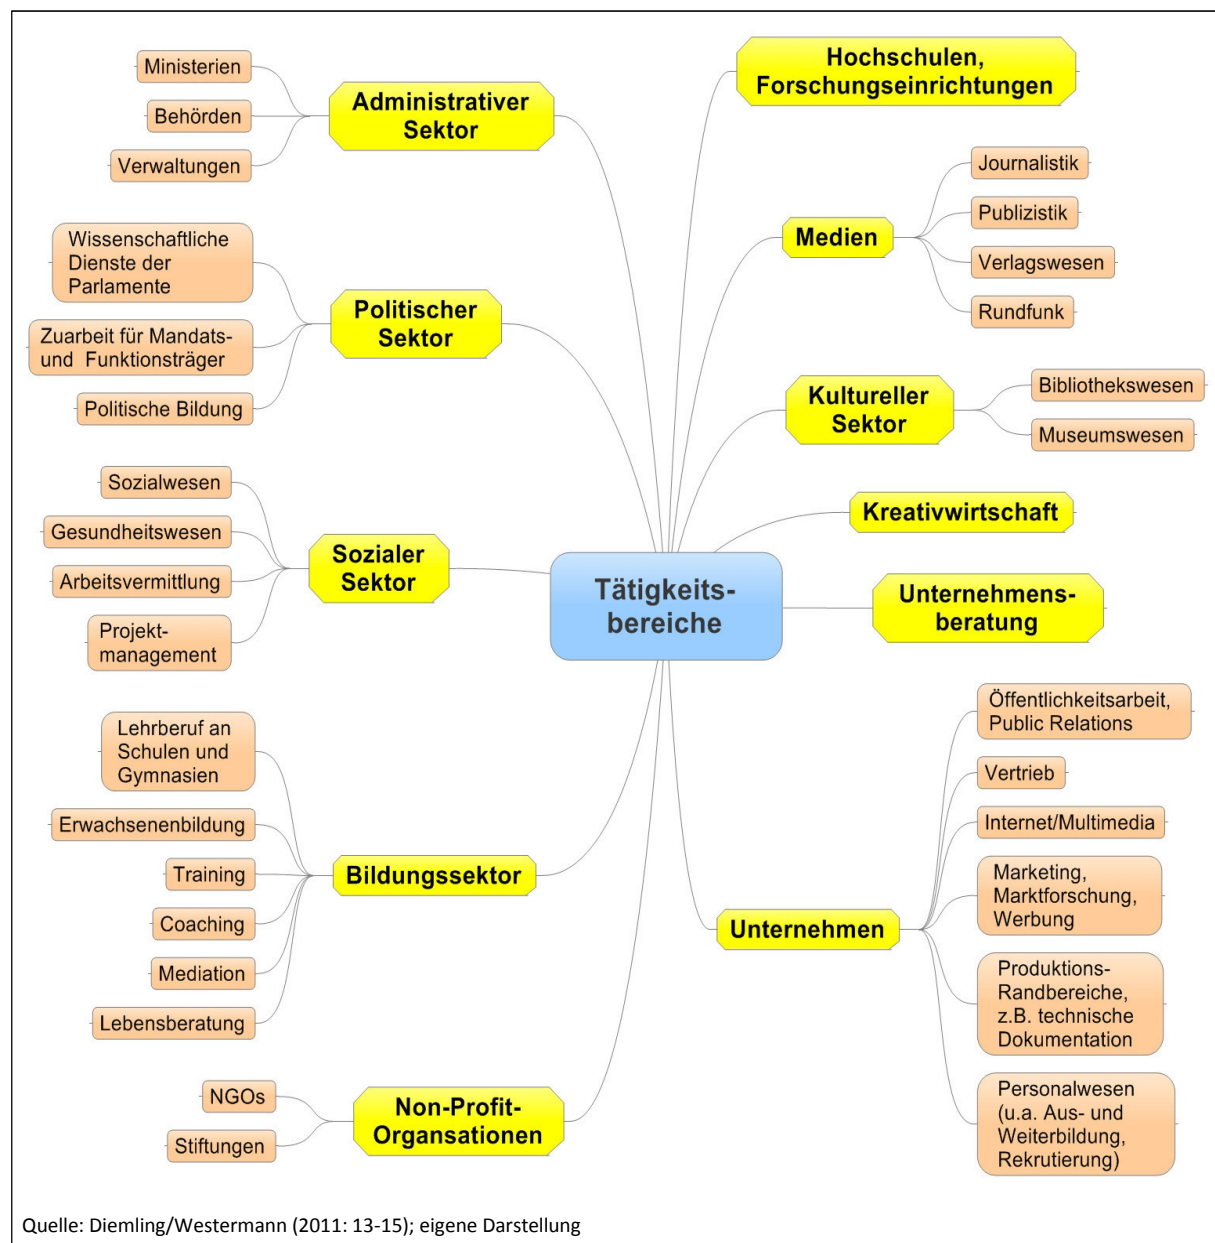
Tätigkeitsbereiche

Administrativer Sektor
Ministerien
Behörden
Verwaltungen

Politischer Sektor
Wissenschaftliche Dienste der Parlamente
Zuarbeit für Mandats- und Funktionsträger
Politische Bildung

Sozialer Sektor
Sozialwesen
Gesundheitswesen
Arbeitsvermittlung
Projektmanagement

Bildungssektor
Lehrberuf an Schulen und Gymnasien
Erwachsenenbildung
Training
Coaching
Mediation
Lebensberatung

Non-Profit-Organsationen
NGOs
Stiftungen

Hochschulen, Forschungseinrichtungen

Medien
Journalistik
Publizistik
Verlagswesen
Rundfunk

Kultureller Sektor
Bibliothekswesen
Museumswesen

Kreativwirtschaft

Unternehmensberatung

Unternehmen
Öffentlichkeitsarbeit, Public Relations
Vertrieb
Internet/Multimedia
Marketing, Marktforschung, Werbung
Produktions-Randbereiche, z.B. technische Dokumentation
Personalwesen (u.a. Aus- und Weiterbildung, Rekrutierung)

Quelle: Diemling/Westermann (2011: 13-15); eigene Darstellung